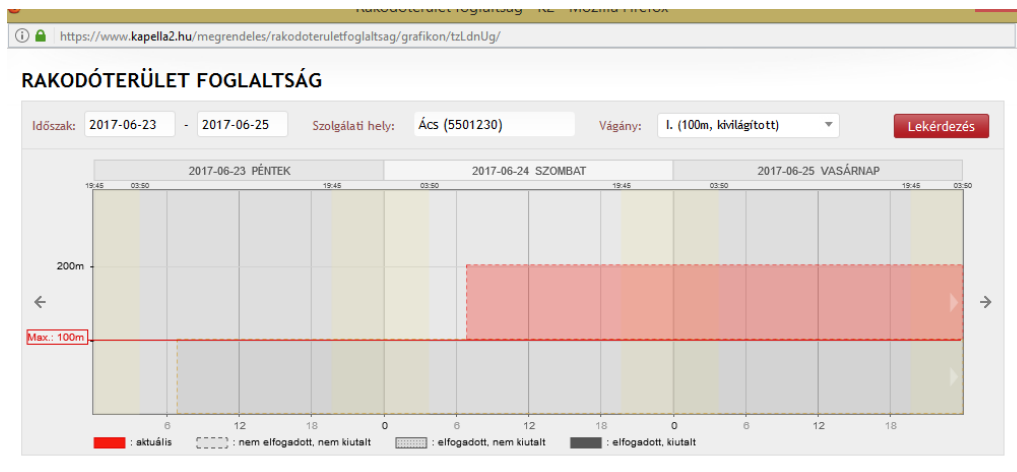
https://www.kapella2.hu/megrendeles/rakodoteruletfoglaltsag/grafikon/tzLdnUg/

RAKODÓTERÜLET FOGLALTSÁG

Időszak: 2017-06-23 - 2017-06-25 Szolgálati hely: Ács (5501230) Vágány: I. (100m, kivilágított) Lekérdezés

2017-06-23 PÉNTEK | 2017-06-24 SZOMBAT | 2017-06-25 VASÁRNAP

19:45 03:50 19:45 03:50 19:45 03:50 19:45 03:50

200m

Max.: 100m

6 12 18 0 6 12 18 0 6 12 18

: aktuális : nem elfogadott, nem kiutalt : elfogadott, nem kiutalt : elfogadott, kiutalt